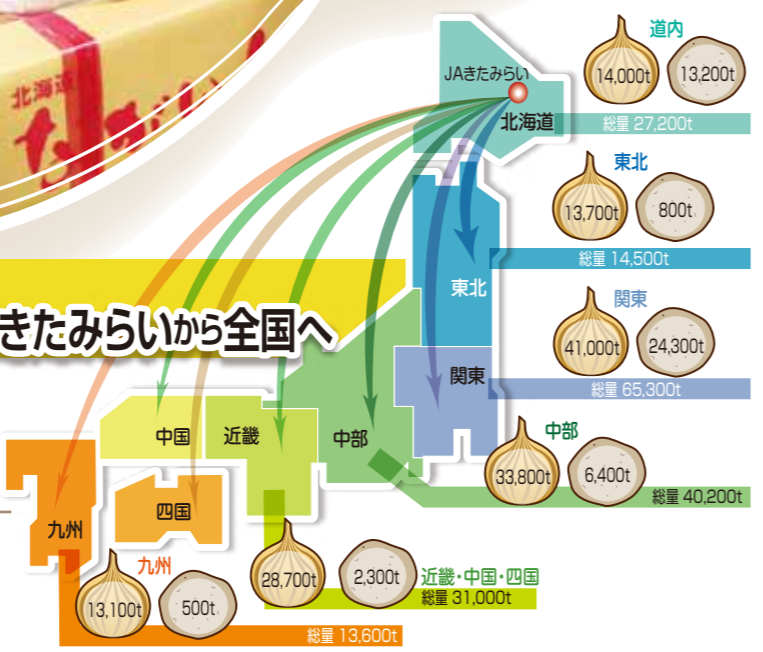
北海道

きたみらいから全国へ

JAきたみらい
北海道

道内
14,000t
13,200t
総量 27,200t

東北
13,700t
800t
総量 14,500t

東北

関東
41,000t
24,300t
総量 65,300t

関東

中部
33,800t
6,400t
総量 40,200t

中国
近畿
中部
四国
九州

九州
13,100t
500t
総量 13,600t

28,700t
2,300t
近畿・中国・四国
総量 31,000t